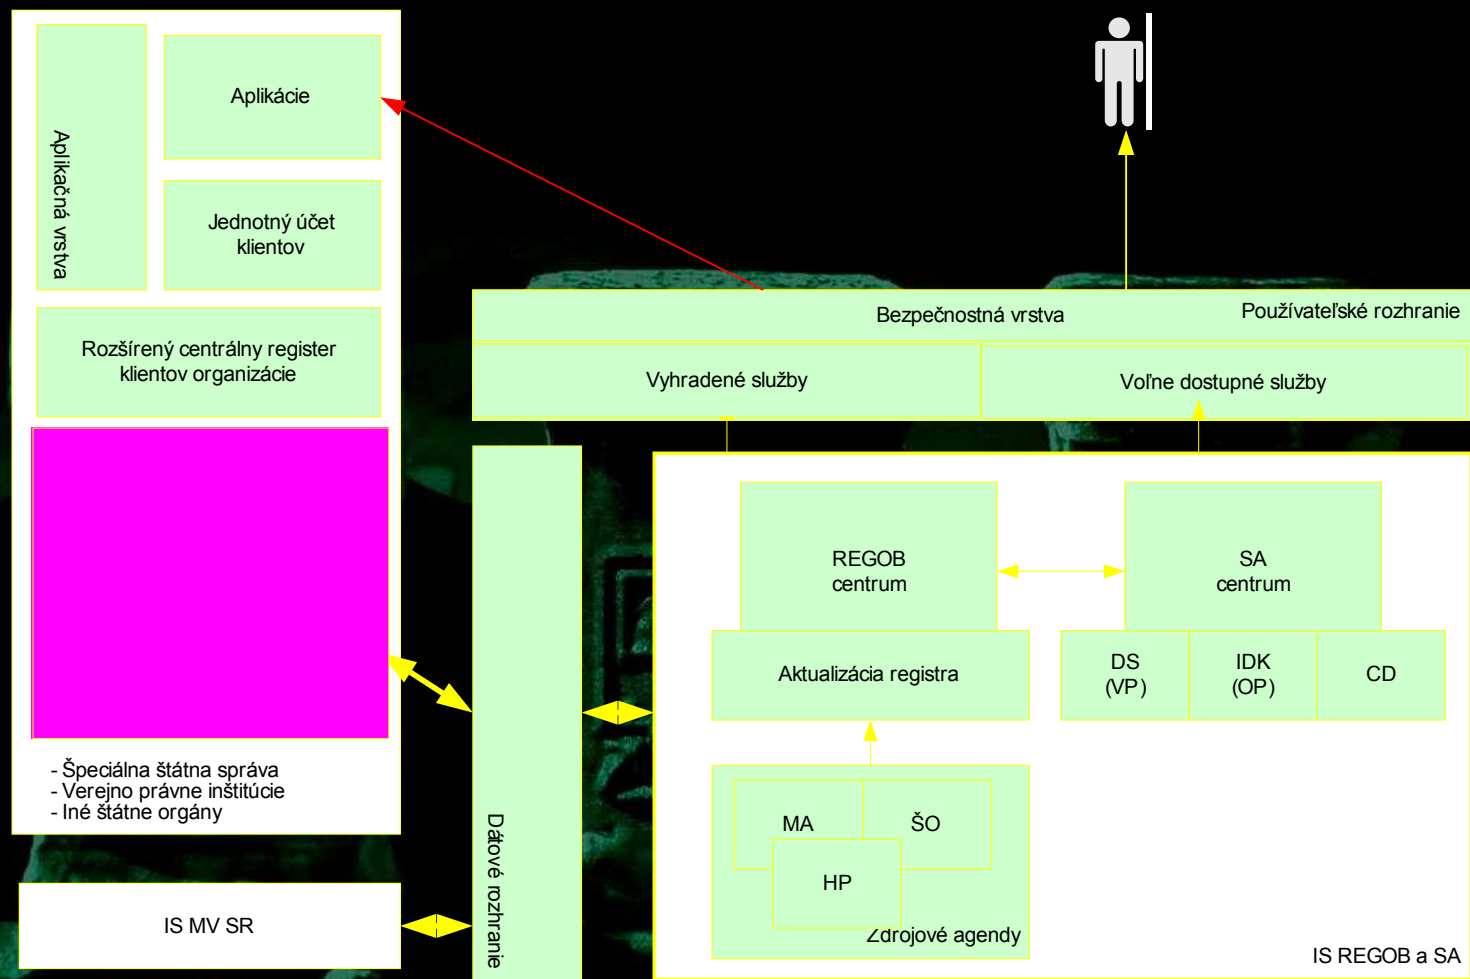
Aplikačná vrstva

Aplikácie

Jednotný účet klientov

Rozšírený centrálny register klientov organizácie

- Špeciálna štátna správa
- Verejno právne inštitúcie
- Iné štátne orgány

IS MV SR

Bezpečnostná vrstva

Používateľské rozhranie

Vyhradené služby

Voľne dostupné služby

Dátové rozhranie

REGOB centrum

SA centrum

Aktualizácia registra

DS (VP)

IDK (OP)

CD

MA

ŠO

HP

Zdrojové agendy

IS REGOB a SA